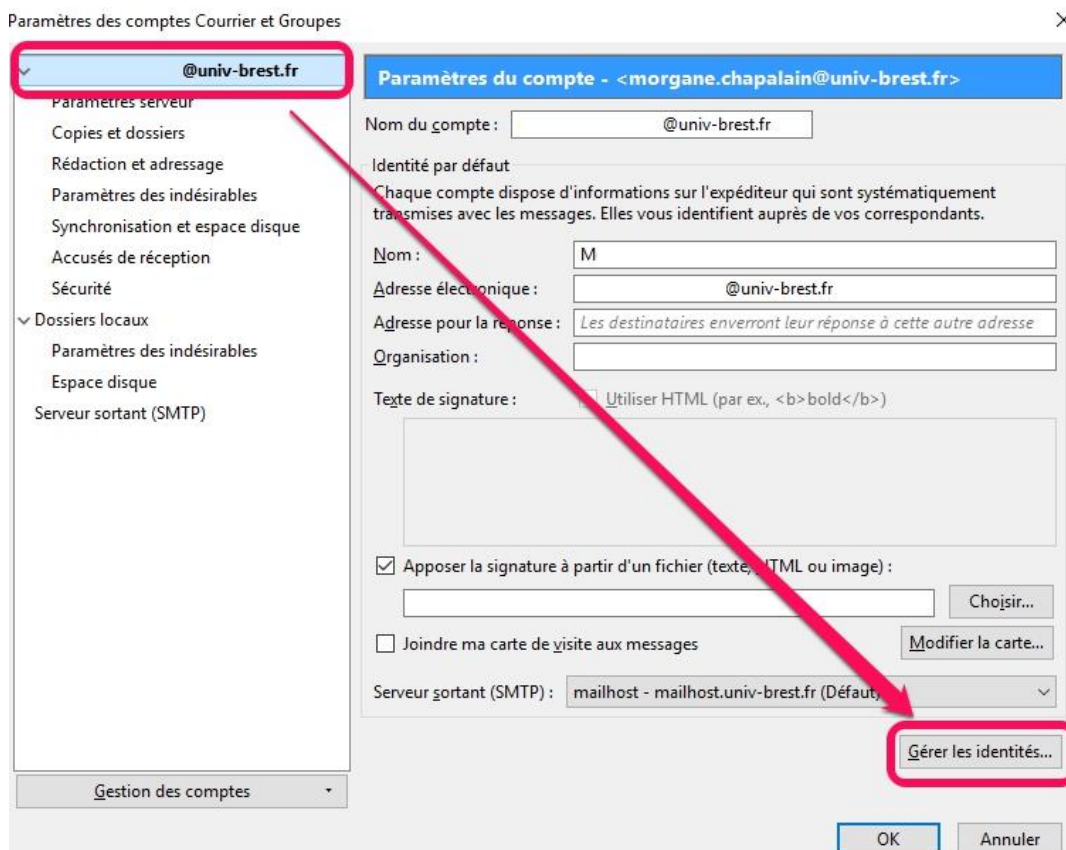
Paramètres des comptes Courrier et Groupes

×

@univ-brest.fr

Paramètres serveur

Copies et dossiers

Rédaction et adressage

Paramètres des indésirables

Synchronisation et espace disque

Accusés de réception

Sécurité

Dossiers locaux

Paramètres des indésirables

Espace disque

Serveur sortant (SMTP)

Gestion des comptes

Paramètres du compte - <morgane.chapalain@univ-brest.fr>

Nom du compte : @univ-brest.fr

Identité par défaut

Chaque compte dispose d'informations sur l'expéditeur qui sont systématiquement transmises avec les messages. Elles vous identifient auprès de vos correspondants.

Nom : M

Adresse électronique : @univ-brest.fr

Adresse pour la réponse : Les destinataires enverront leur réponse à cette autre adresse

Organisation :

Texte de signature : Utiliser HTML (par ex., <b>bold</b>)

Apposer la signature à partir d'un fichier (texte, HTML ou image) :

Choisir...

Joindre ma carte de visite aux messages

Modifier la carte...

Serveur sortant (SMTP) : mailhost - mailhost.univ-brest.fr (Défaut)

Gérer les identités...

OK

Annuler